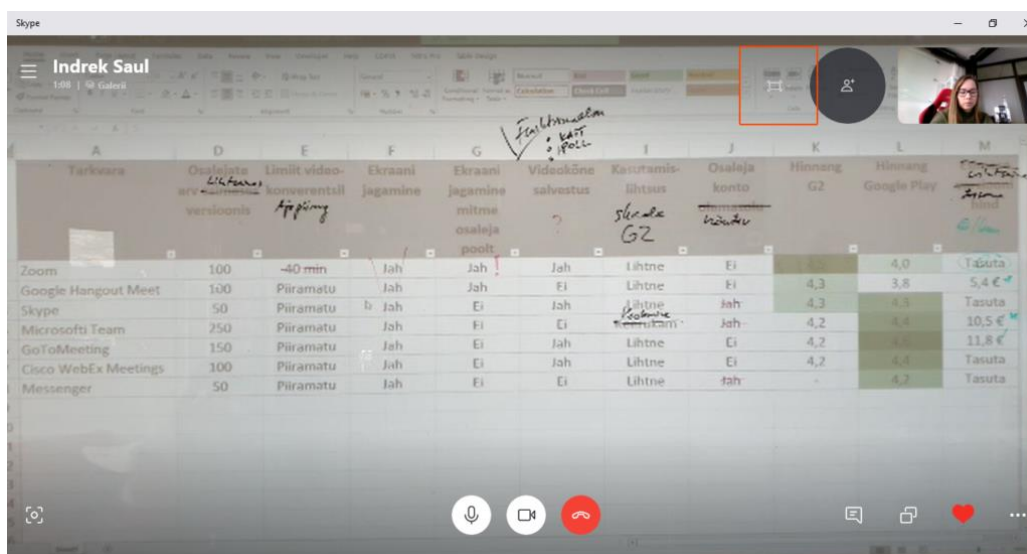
Skype

Indrek Saul
1:08 | Galerii

| A | D | E | F | G | H | I | J | K | L | M |
|---|---|---|---|---|---|---|---|---|---|---|
| Tarkvara | Osalejate arv tasuta versioonis | Limiit videokonverentsil | Ekraani jagamine | Ekraani jagamine mitme osaleja poolt | Videokõne salvestus | Kasutamislihtsus | Osaleja konto | Hinnang G2 | Hinnang Google Play | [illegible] |
| Zoom | 100 | ~~40 min~~ | Jah | Jah | Jah | Lihtne | Ei | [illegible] | 4,0 | Tasuta |
| Google Hangout Meet | 100 | Piiramatu | Jah | Jah | Ei | Lihtne | Ei | 4,3 | 3,8 | 5,4 € |
| Skype | 50 | Piiramatu | Jah | Ei | Jah | Lihtne | ~~Jah~~ | 4,3 | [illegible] | Tasuta |
| Microsoft Team | 250 | Piiramatu | Jah | Ei | Ei | ~~Keerukam~~ | ~~Jah~~ | 4,2 | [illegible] | 10,5 € |
| GoToMeeting | 150 | Piiramatu | Jah | Ei | Jah | Lihtne | Ei | 4,2 | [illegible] | 11,8 € |
| Cisco WebEx Meetings | 100 | Piiramatu | Jah | Ei | Jah | Lihtne | Ei | 4,2 | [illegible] | Tasuta |
| Messenger | 50 | Piiramatu | Jah | Ei | Ei | Lihtne | ~~Jah~~ | - | 4,2 | Tasuta |

Lihtfunktsioonid
Äpp
Failitunnustus
o KAIT
o POLL
?
skaala G2
Vastupidi
kontod
Lisafunktsioon